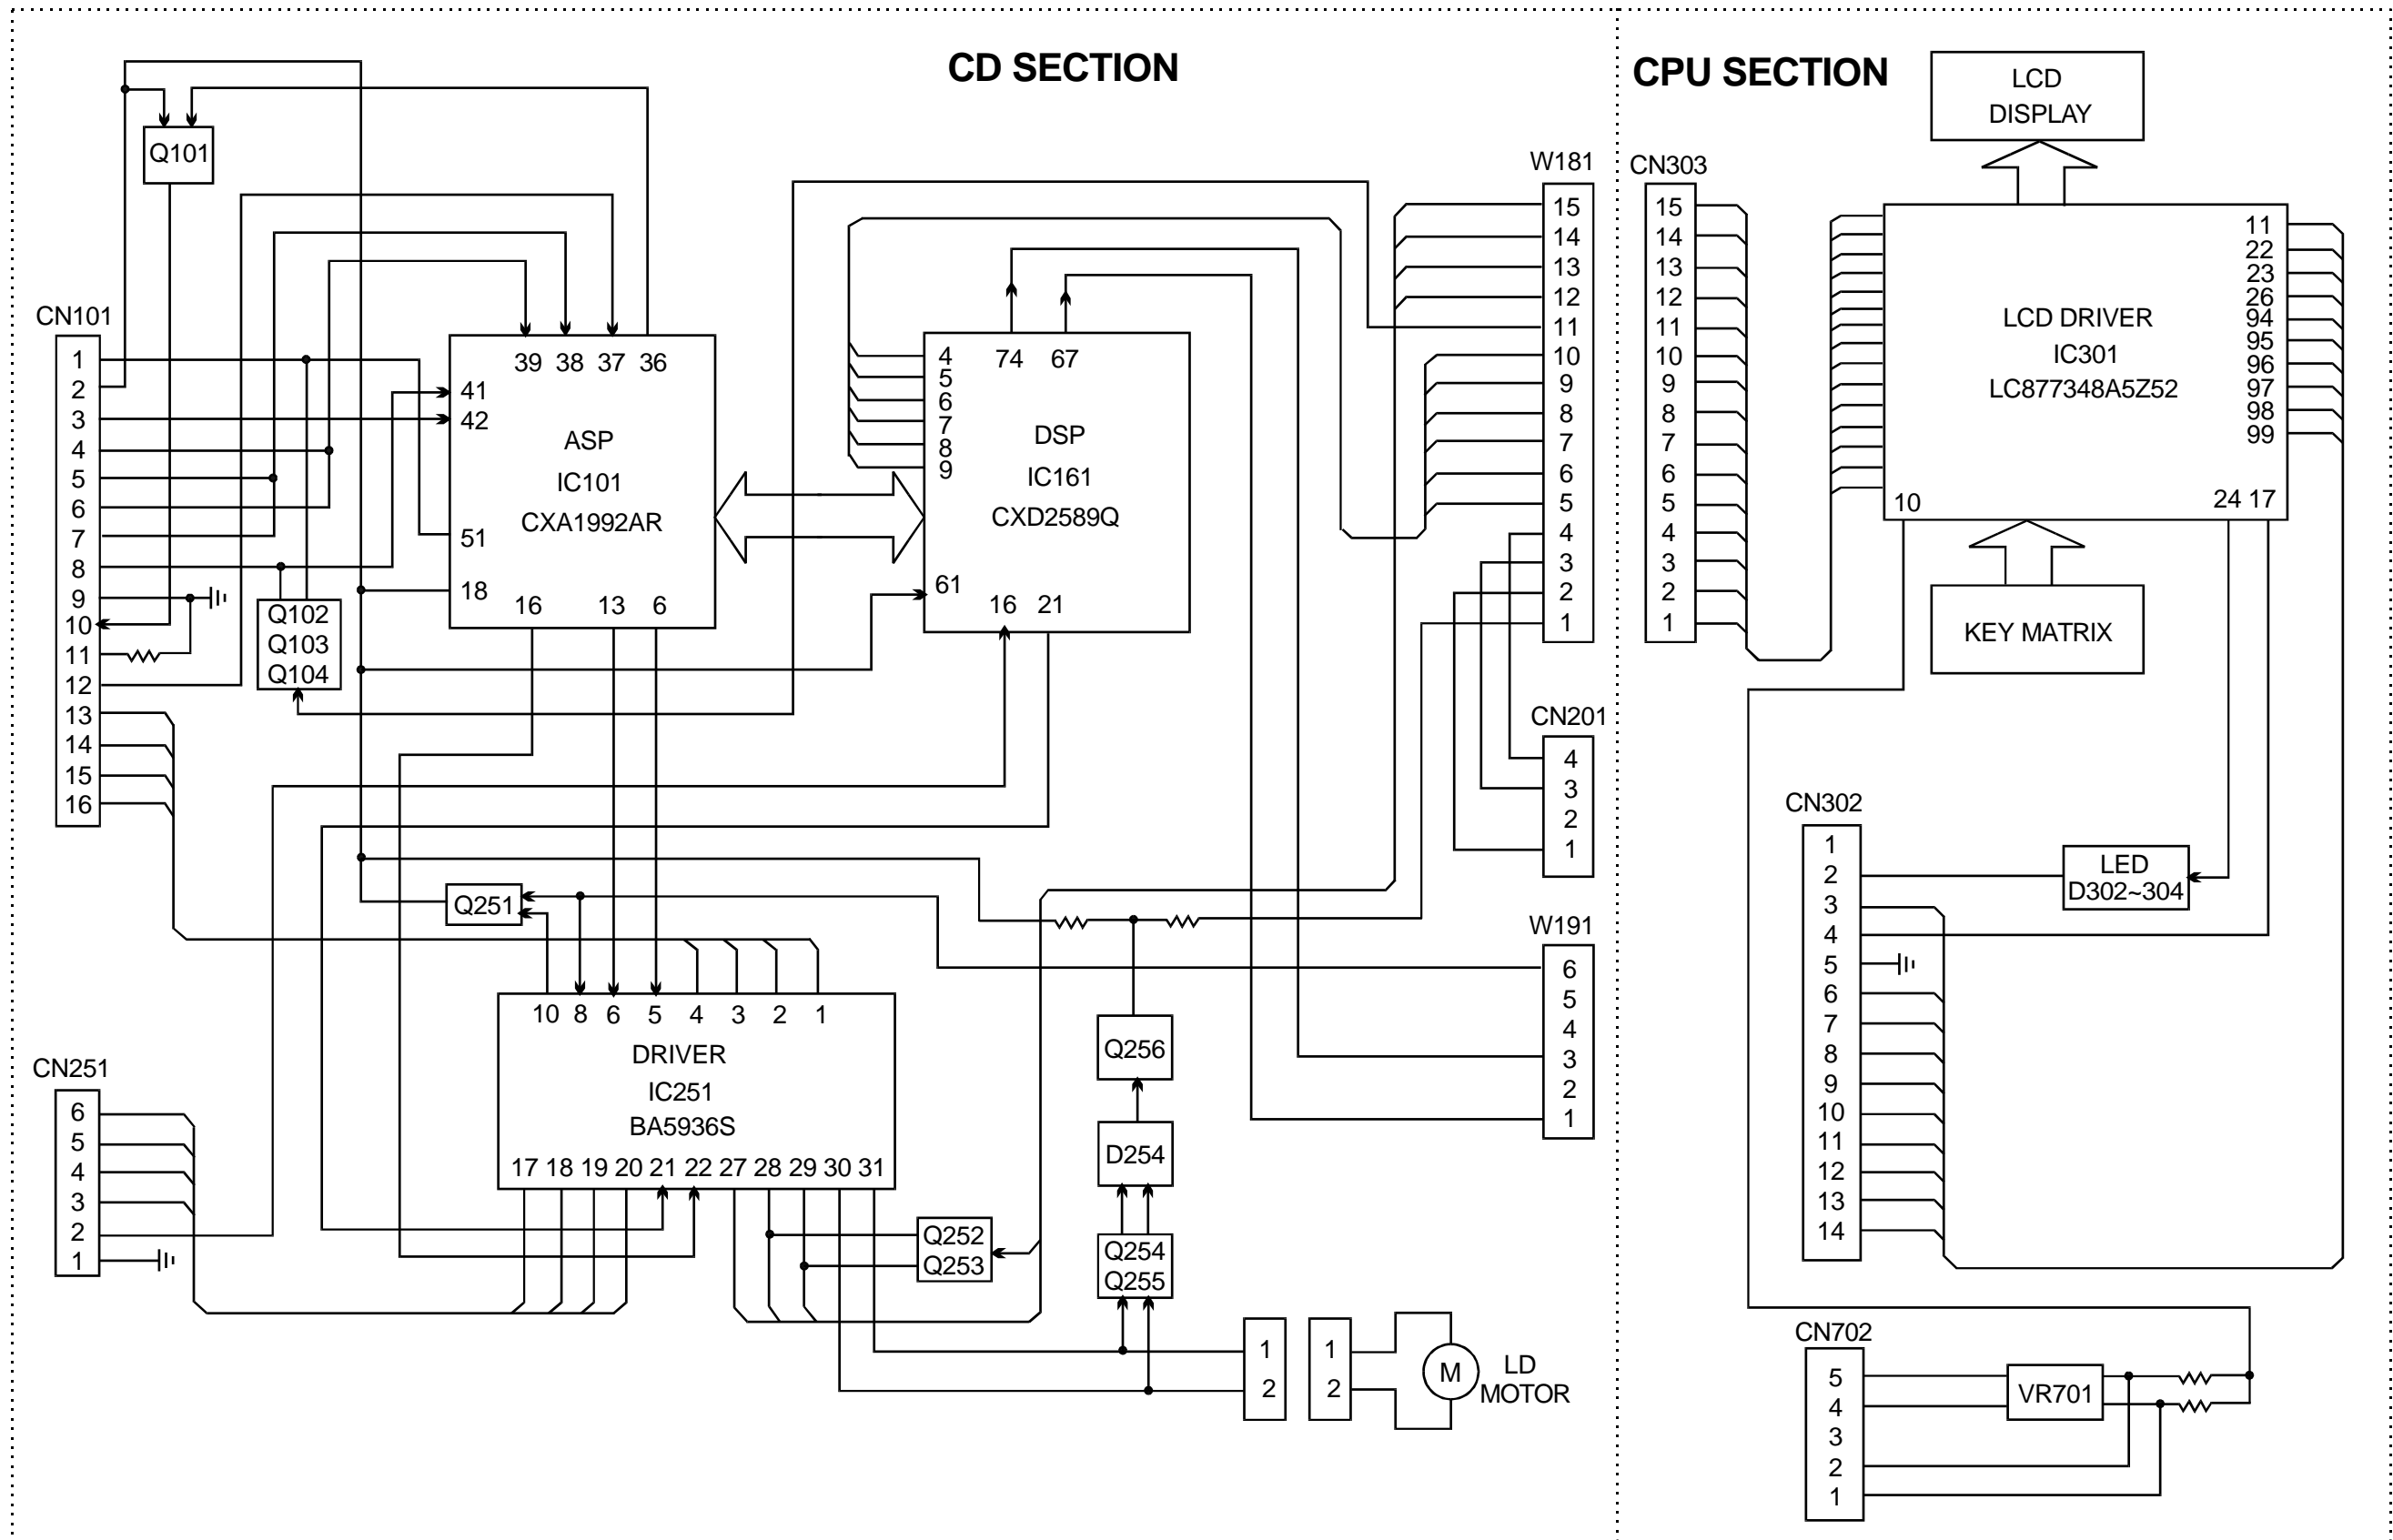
CD SECTION

CPU SECTION

LCD DISPLAY

Q101

CN101
1
2
3
4
5
6
7
8
9
10
11
12
13
14
15
16

39 38 37 36
41
42
ASP
IC101
CXA1992AR
51
18
16 13 6

Q102
Q103
Q104

4
5
6
7
8
9
74 67
DSP
IC161
CXD2589Q
61
16 21

W181
15
14
13
12
11
10
9
8
7
6
5
4
3
2
1

CN201
4
3
2
1

W191
6
5
4
3
2
1

Q251

10 8 6 5 4 3 2 1
DRIVER
IC251
BA5936S
17 18 19 20 21 22 27 28 29 30 31

CN251
6
5
4
3
2
1

Q252
Q253

Q256
D254
Q254
Q255

1
2
1
2
M
LD MOTOR

CN303
15
14
13
12
11
10
9
8
7
6
5
4
3
2
1

LCD DRIVER
IC301
LC877348A5Z52
11
22
23
26
94
95
96
97
98
99
10
24 17

KEY MATRIX

CN302
1
2
3
4
5
6
7
8
9
10
11
12
13
14

LED
D302~304

CN702
5
4
3
2
1

VR701